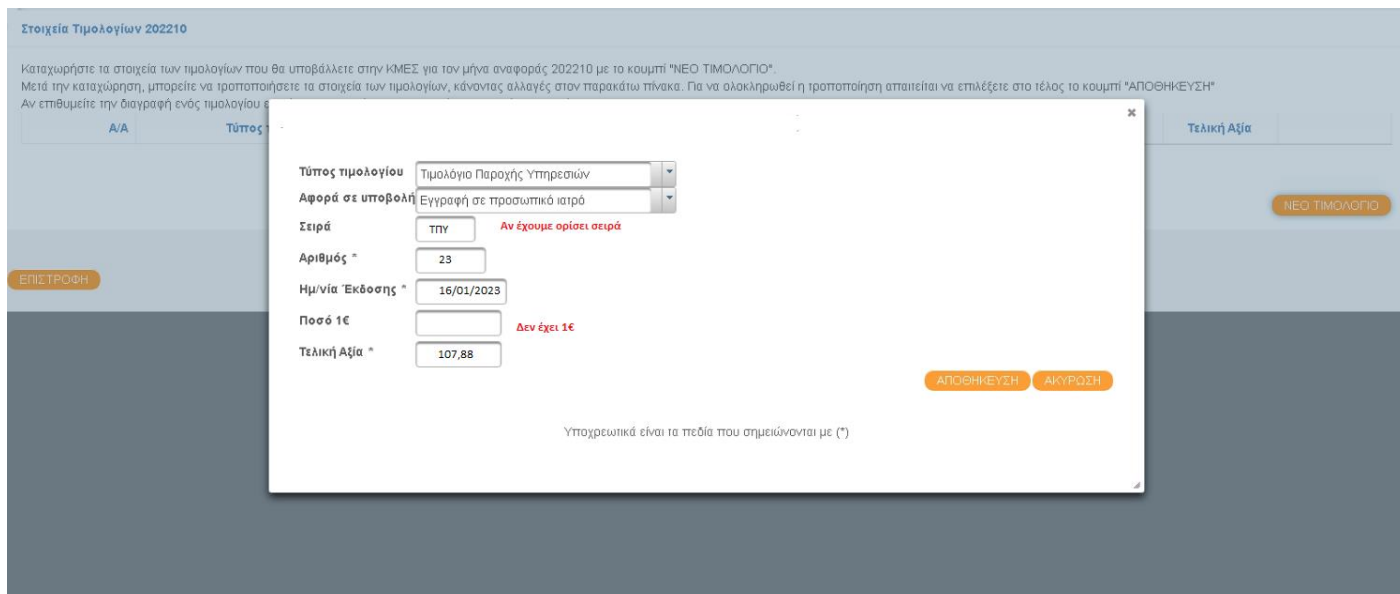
Στοιχεία Τιμολογίων 202210

Καταχωρήστε τα στοιχεία των τιμολογίων που θα υποβάλλετε στην ΚΜΕΣ για τον μήνα αναφοράς 202210 με το κουμπί "ΝΕΟ ΤΙΜΟΛΟΓΙΟ".
Μετά την καταχώρηση, μπορείτε να τροποποιήσετε τα στοιχεία των τιμολογίων, κάνοντας αλλαγές στον παρακάτω πίνακα. Για να ολοκληρωθεί η τροποποίηση απαιτείται να επιλέξετε στο τέλος το κουμπί "ΑΠΟΘΗΚΕΥΣΗ"
Αν επιθυμείτε την διαγραφή ενός τιμολογίου ε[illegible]

Α/Α Τύπος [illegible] Τελική Αξία

ΝΕΟ ΤΙΜΟΛΟΓΙΟ

ΕΠΙΣΤΡΟΦΗ

×

Τύπος τιμολογίου Τιμολόγιο Παροχής Υπηρεσιών
Αφορά σε υποβολή Εγγραφή σε προσωπικό ιατρό
Σειρά ΤΠΥ Αν έχουμε ορίσει σειρά
Αριθμός * 23
Ημ/νία Έκδοσης * 16/01/2023
Ποσό 1€ Δεν έχει 1€
Τελική Αξία * 107,88

ΑΠΟΘΗΚΕΥΣΗ ΑΚΥΡΩΣΗ

Υποχρεωτικά είναι τα πεδία που σημειώνονται με (*)